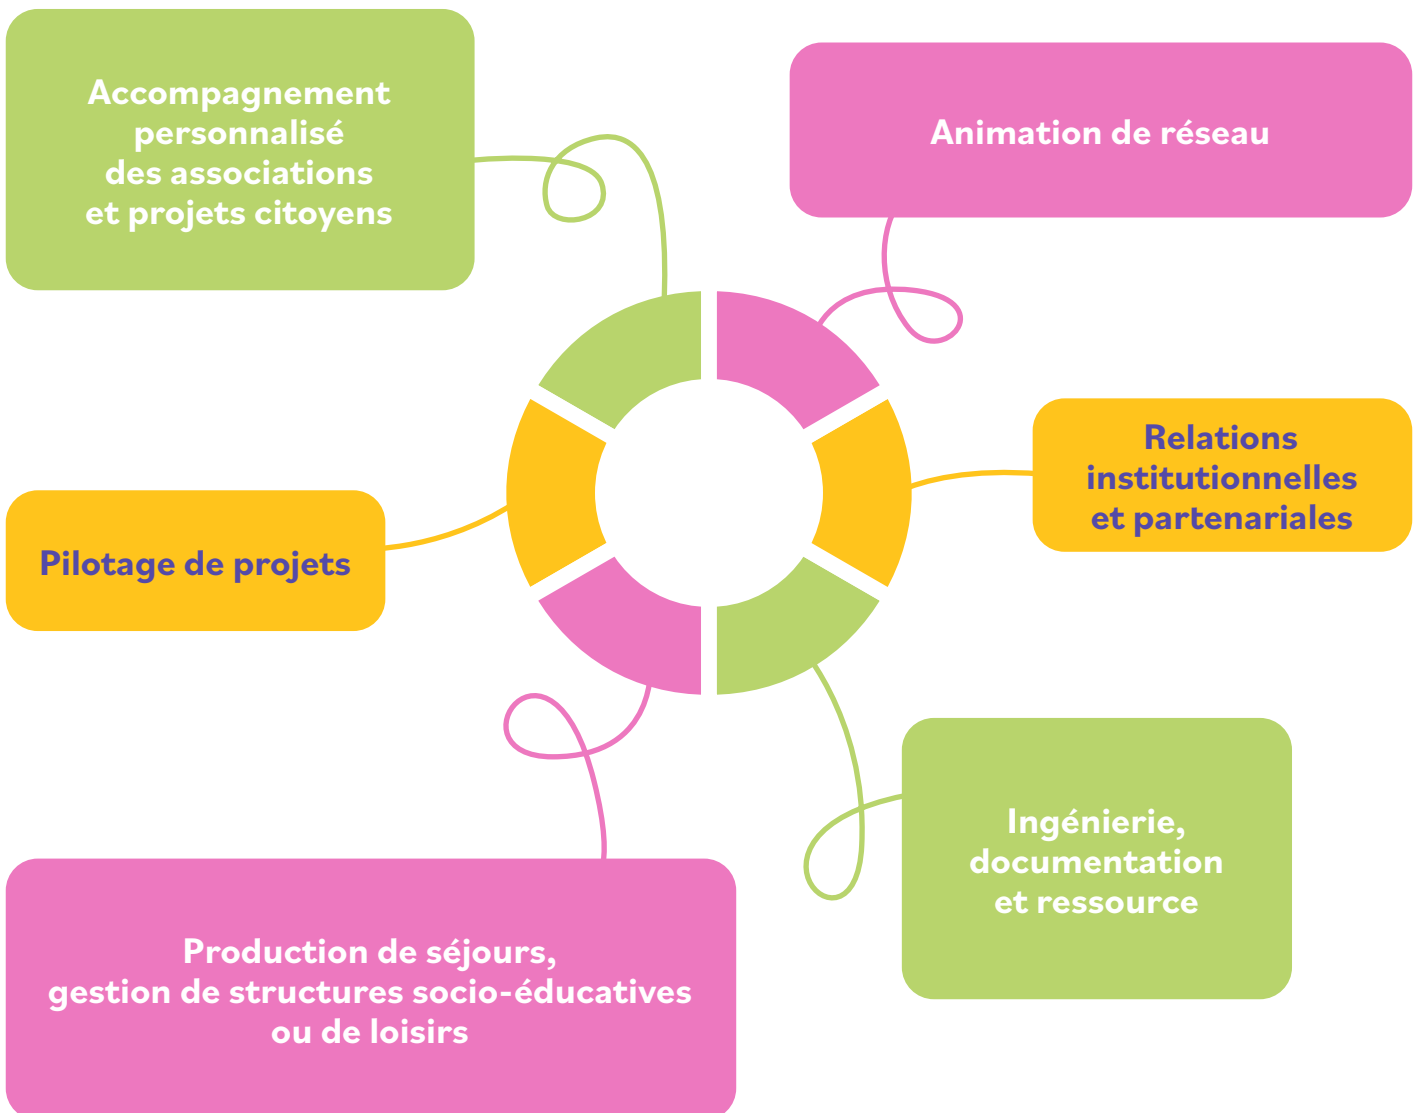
Accompagnement personnalisé des associations et projets citoyens

Animation de réseau

Relations institutionnelles et partenariales

Pilotage de projets

Ingénierie, documentation et ressource

Production de séjours, gestion de structures socio-éducatives ou de loisirs